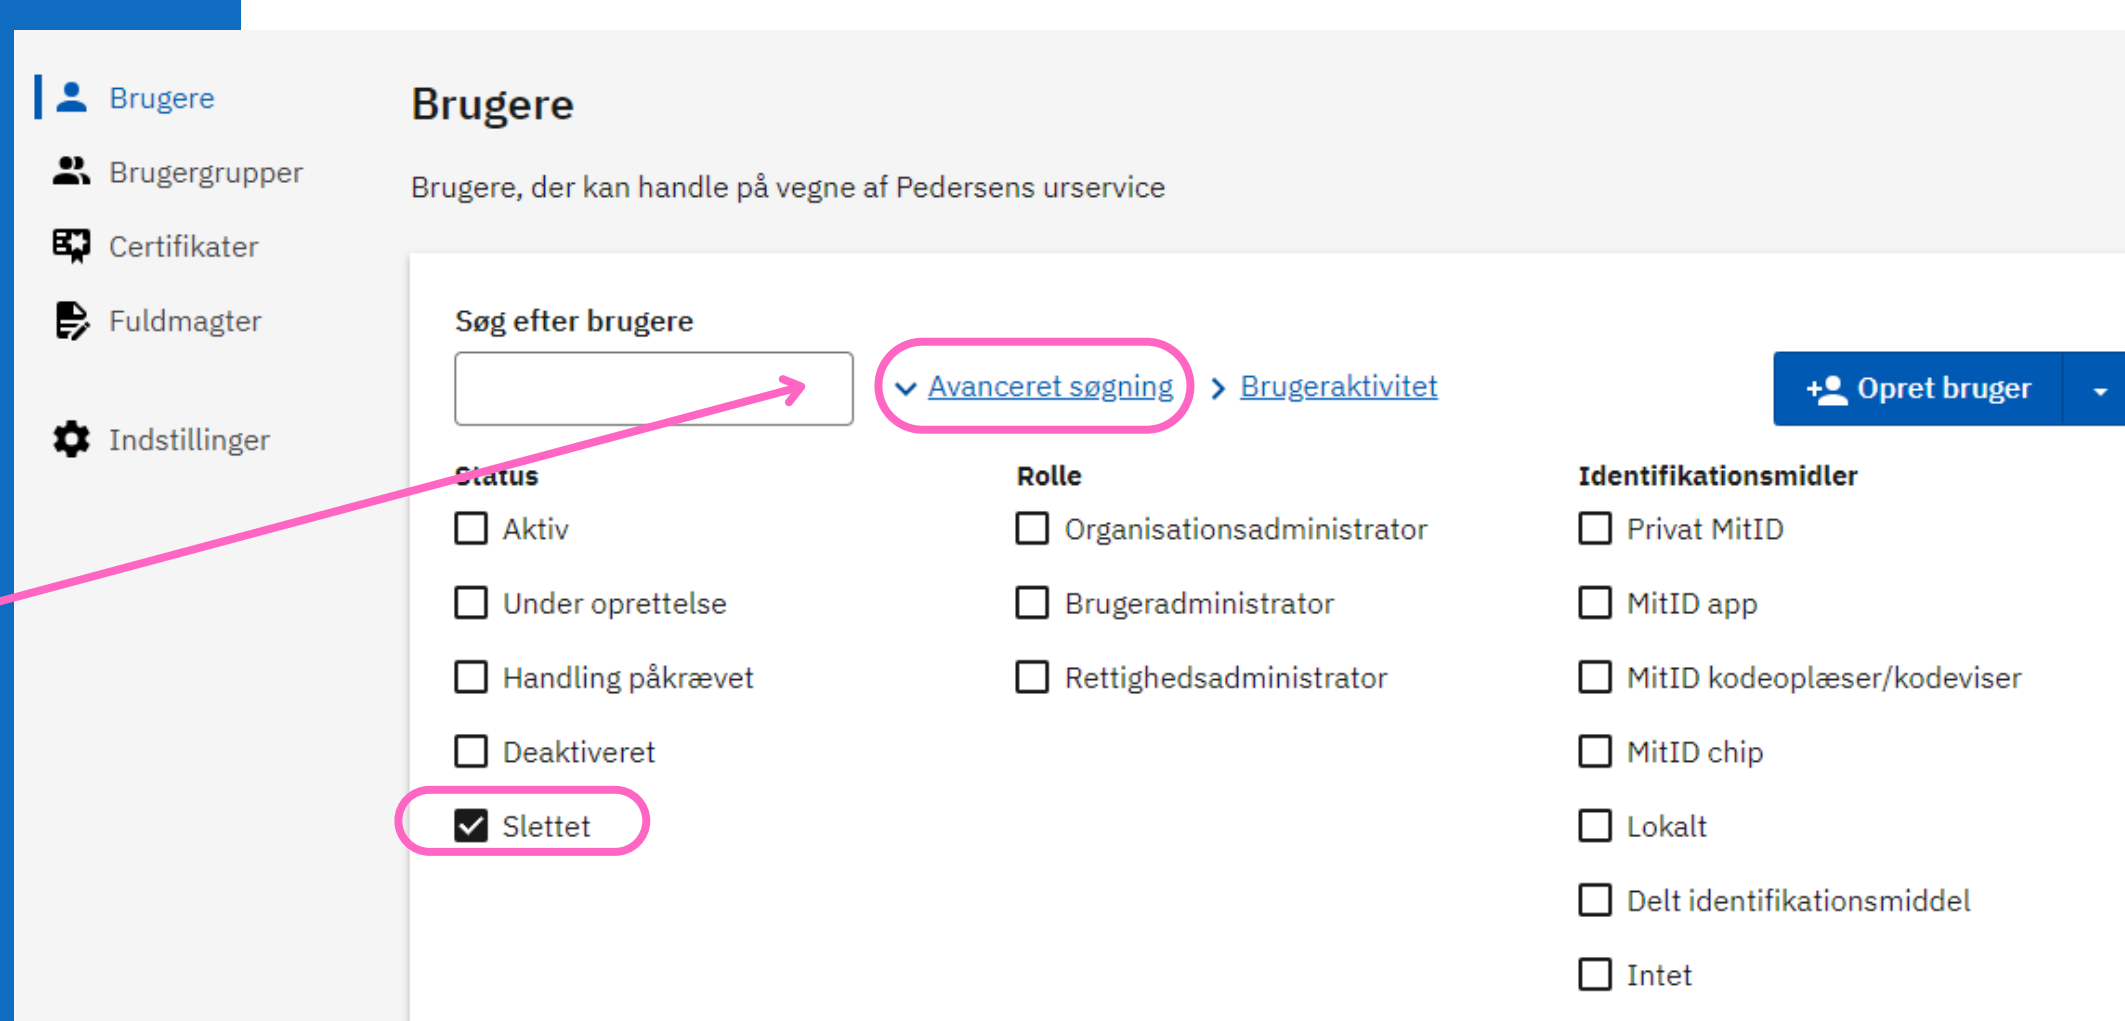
Brugere
Brugergrupper
Certifikater
Fuldmagter
Indstillinger

Brugere

Brugere, der kan handle på vegne af Pedersens urservice

Søg efter brugere

Avanceret søgning
Brugeraktivitet
Opret bruger

Status
Aktiv
Under oprettelse
Handling påkrævet
Deaktiveret
Slettet

Rolle
Organisationsadministrator
Brugeradministrator
Rettighedsadministrator

Identifikationsmidler
Privat MitID
MitID app
MitID kodeoplæser/kodeviser
MitID chip
Lokalt
Delt identifikationsmiddel
Intet